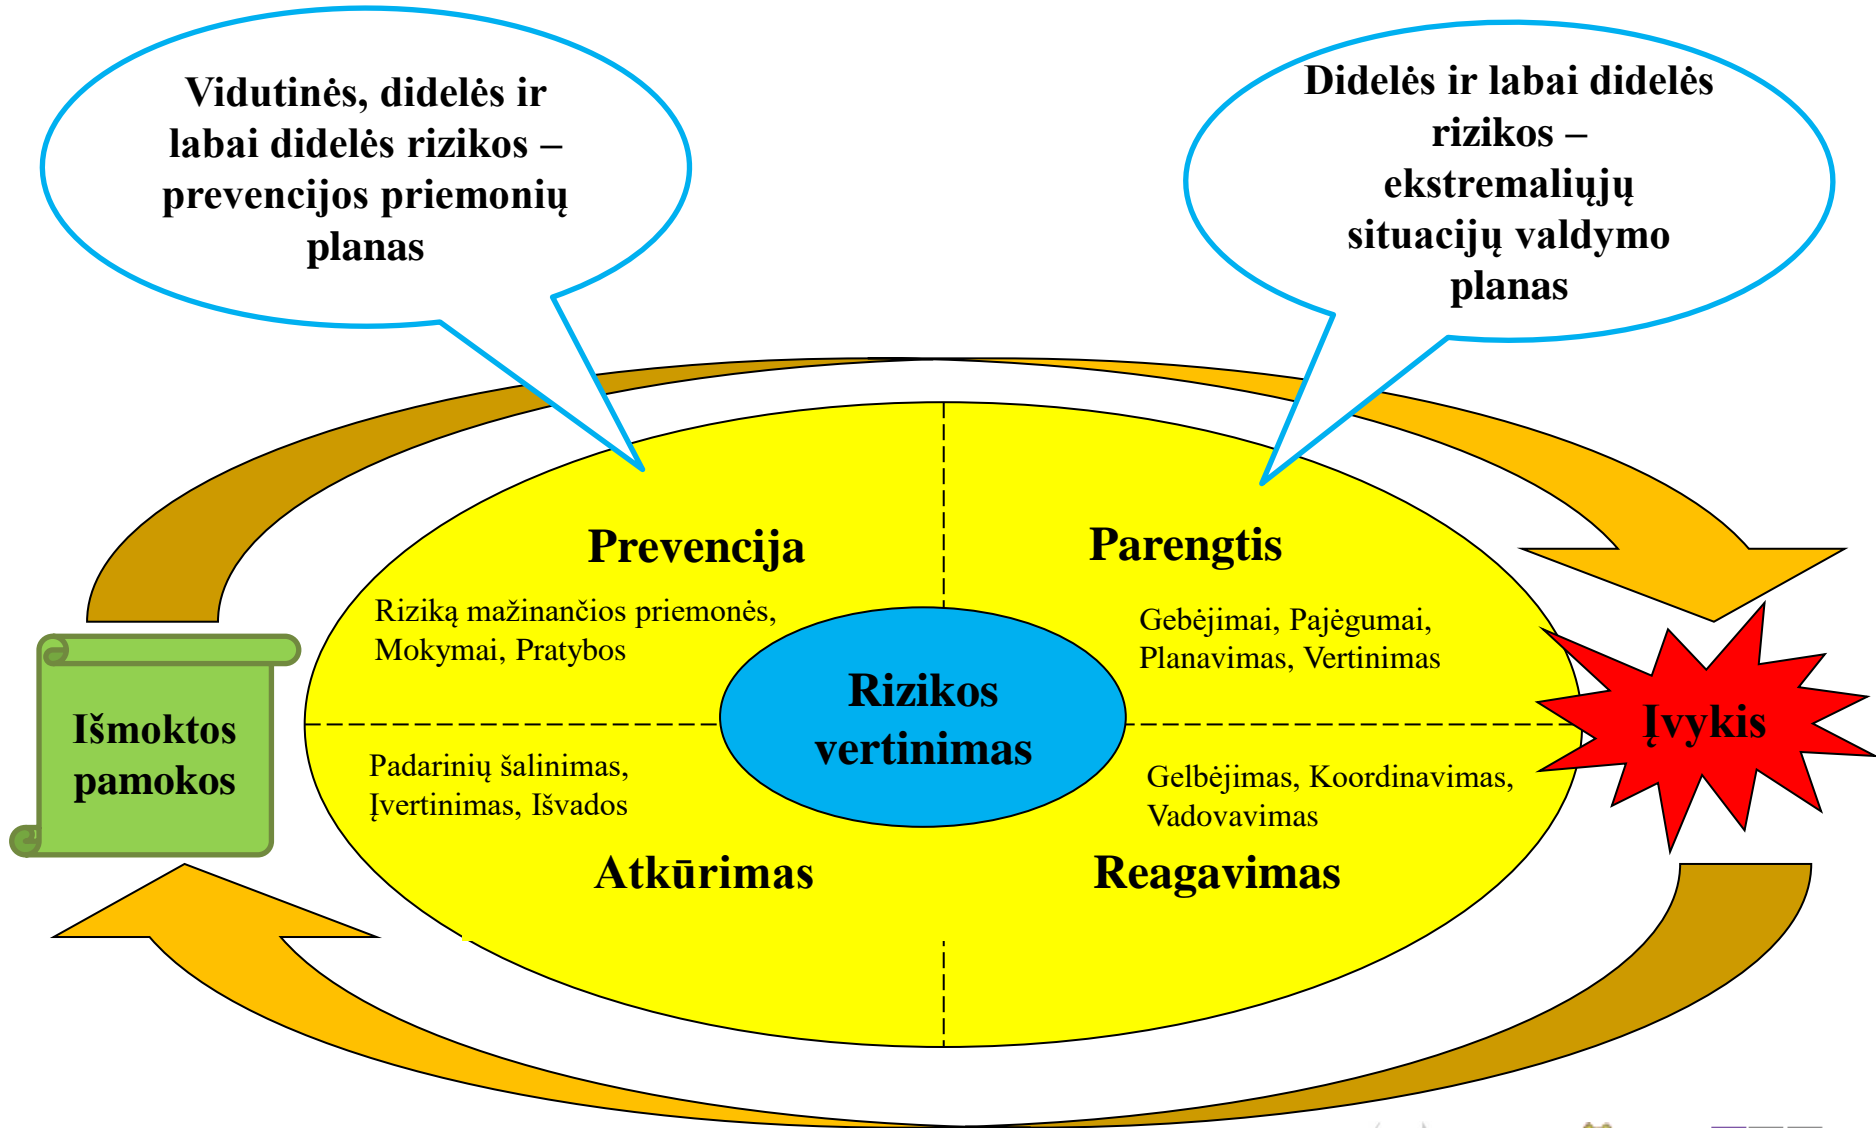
Vidutinės, didelės ir labai didelės rizikos – prevencijos priemonių planas

Didelės ir labai didelės rizikos – ekstremaliųjų situacijų valdymo planas

Prevencija

Riziką mažinančios priemonės, Mokymai, Pratybos

Parengtis

Gebėjimai, Pajėgumai, Planavimas, Vertinimas

Rizikos vertinimas

Išmoktos pamokos

Įvykis

Padarinių šalinimas, Įvertinimas, Išvados

Gelbėjimas, Koordinavimas, Vadovavimas

Atkūrimas

Reagavimas